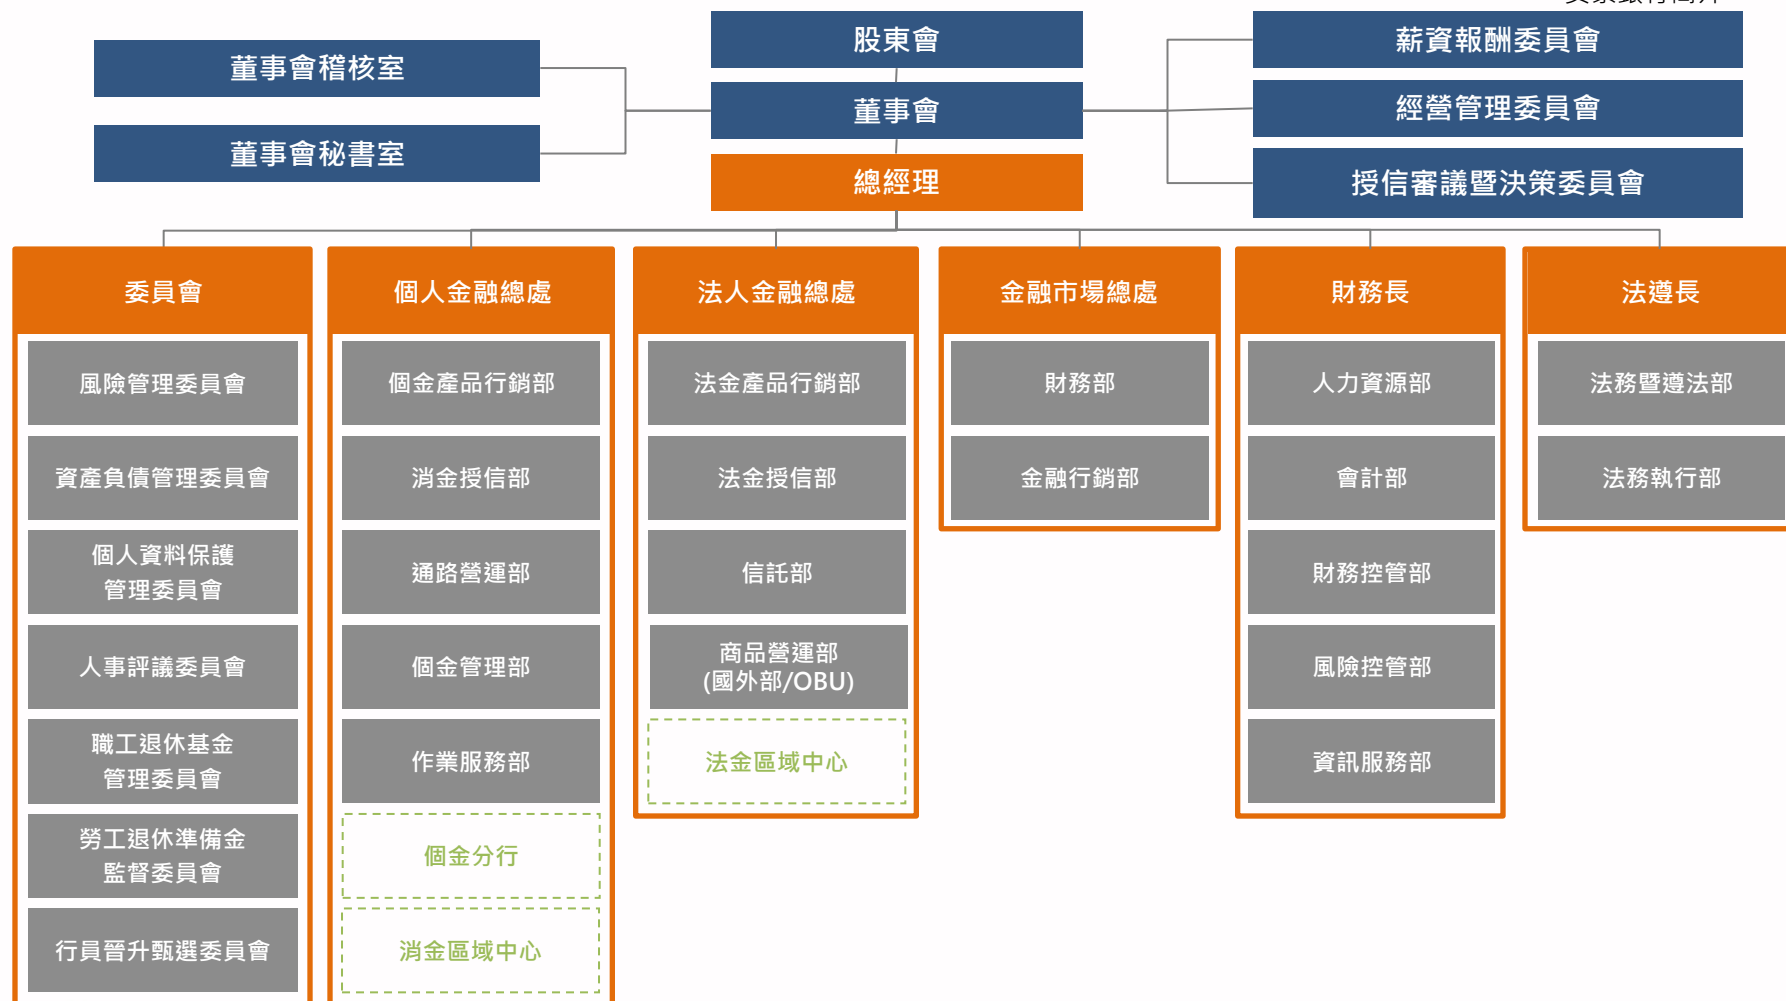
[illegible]

股東會

董事會

總經理

董事會稽核室

董事會秘書室

薪資報酬委員會

經營管理委員會

授信審議暨決策委員會

委員會

風險管理委員會

資產負債管理委員會

個人資料保護管理委員會

人事評議委員會

職工退休基金管理委員會

勞工退休準備金監督委員會

行員晉升甄選委員會

個人金融總處

個金產品行銷部

消金授信部

通路營運部

個金管理部

作業服務部

個金分行

消金區域中心

法人金融總處

法金產品行銷部

法金授信部

信託部

商品營運部
(國外部/OBU)

法金區域中心

金融市場總處

財務部

金融行銷部

財務長

人力資源部

會計部

財務控管部

風險控管部

資訊服務部

法遵長

法務暨遵法部

法務執行部